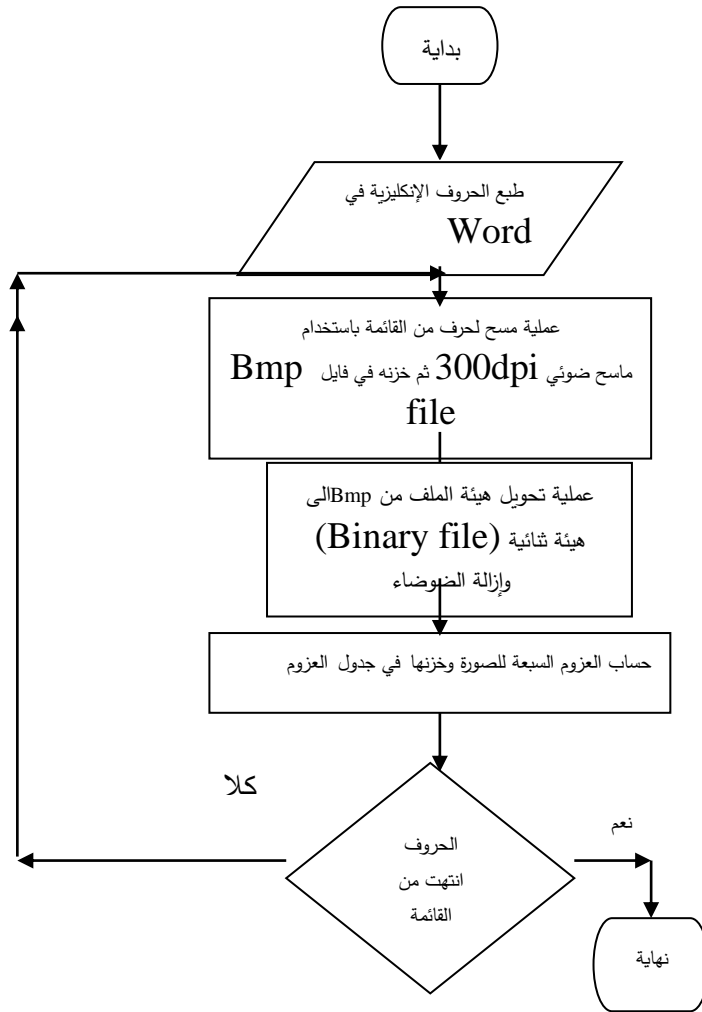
بداية

طبع الحروف الإنكليزية في Word

عملية مسح لحرف من القائمة باستخدام ماسح ضوئي 300dpi ثم خزنه في فايل Bmp file

عملية تحويل هيئة الملف من Bmpالى هيئة ثنائية (Binary file) وإزالة الضوضاء

حساب العزوم السبعة للصورة وخزنها في جدول العزوم

كلا

الحروف انتهت من القائمة

نعم

نهاية